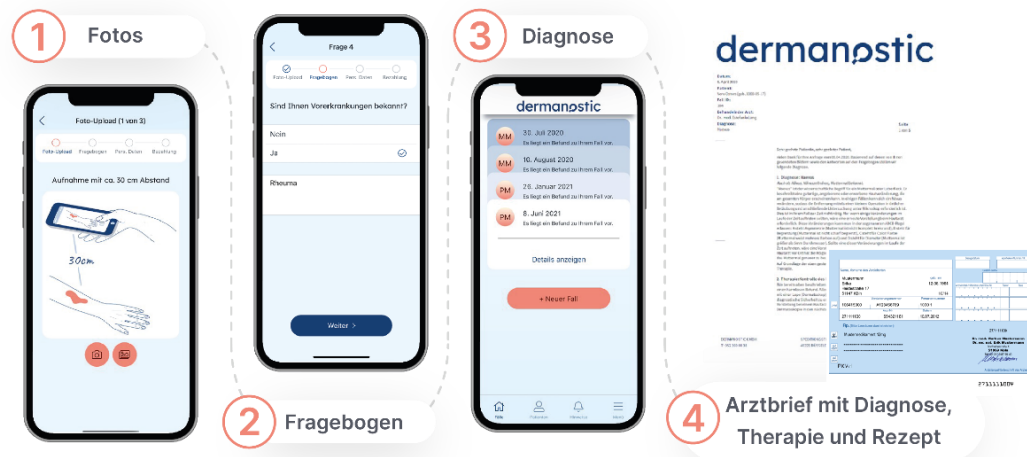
1 Fotos

Foto-Upload (1 von 3)

Foto-Upload Fragebogen Pers. Daten Bezahlung

Aufnahme mit ca. 30 cm Abstand

30cm

2 Fragebogen

Frage 4

Foto-Upload Fragebogen Pers. Daten Bezahlung

Sind Ihnen Vorerkrankungen bekannt?

Nein

Ja

Rheuma

Weiter >

3 Diagnose

dermanostic

MM 30. Juli 2020 Es liegt ein Befund zu Ihrem Fall vor.

MM 16. August 2020 Es liegt ein Befund zu Ihrem Fall vor.

PM 26. Januar 2021 Es liegt ein Befund zu Ihrem Fall vor.

PM 8. Juni 2021 Es liegt ein Befund zu Ihrem Fall vor.

Details anzeigen

+ Neuer Fall

dermanostic

4 Arztbrief mit Diagnose, Therapie und Rezept